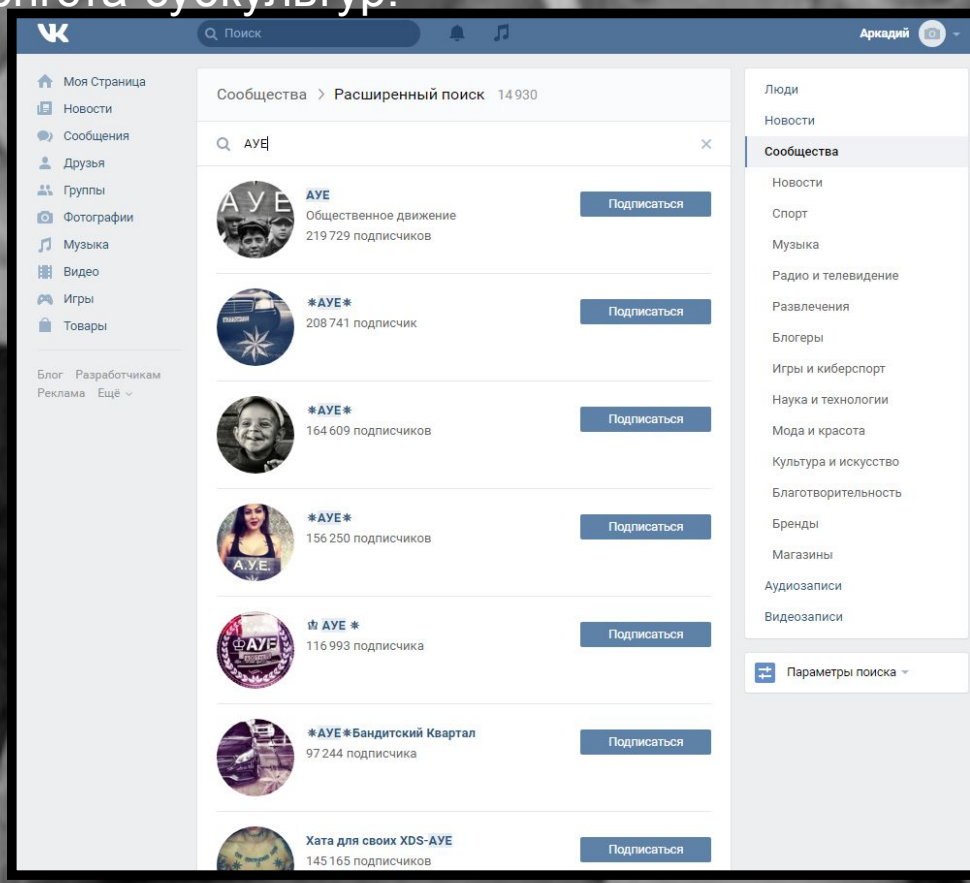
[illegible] субкультур.

Поиск

Аркадий

Моя Страница
Новости
Сообщения
Друзья
Группы
Фотографии
Музыка
Видео
Игры
Товары

Блог Разработчикам
Реклама Ещё

Сообщества > Расширенный поиск 14 930

АУЕ

АУЕ
Общественное движение
219 729 подписчиков
Подписаться

*АУЕ*
208 741 подписчик
Подписаться

*АУЕ*
164 609 подписчиков
Подписаться

*АУЕ*
156 250 подписчиков
Подписаться

АУЕ *
116 993 подписчика
Подписаться

*АУЕ*Бандитский Квартал
97 244 подписчика
Подписаться

Хата для своих XDS-АУЕ
145 165 подписчиков
Подписаться

Люди
Новости
Сообщества
Новости
Спорт
Музыка
Радио и телевидение
Развлечения
Блогеры
Игры и киберспорт
Наука и технологии
Мода и красота
Культура и искусство
Благотворительность
Бренды
Магазины
Аудиозаписи
Видеозаписи

Параметры поиска